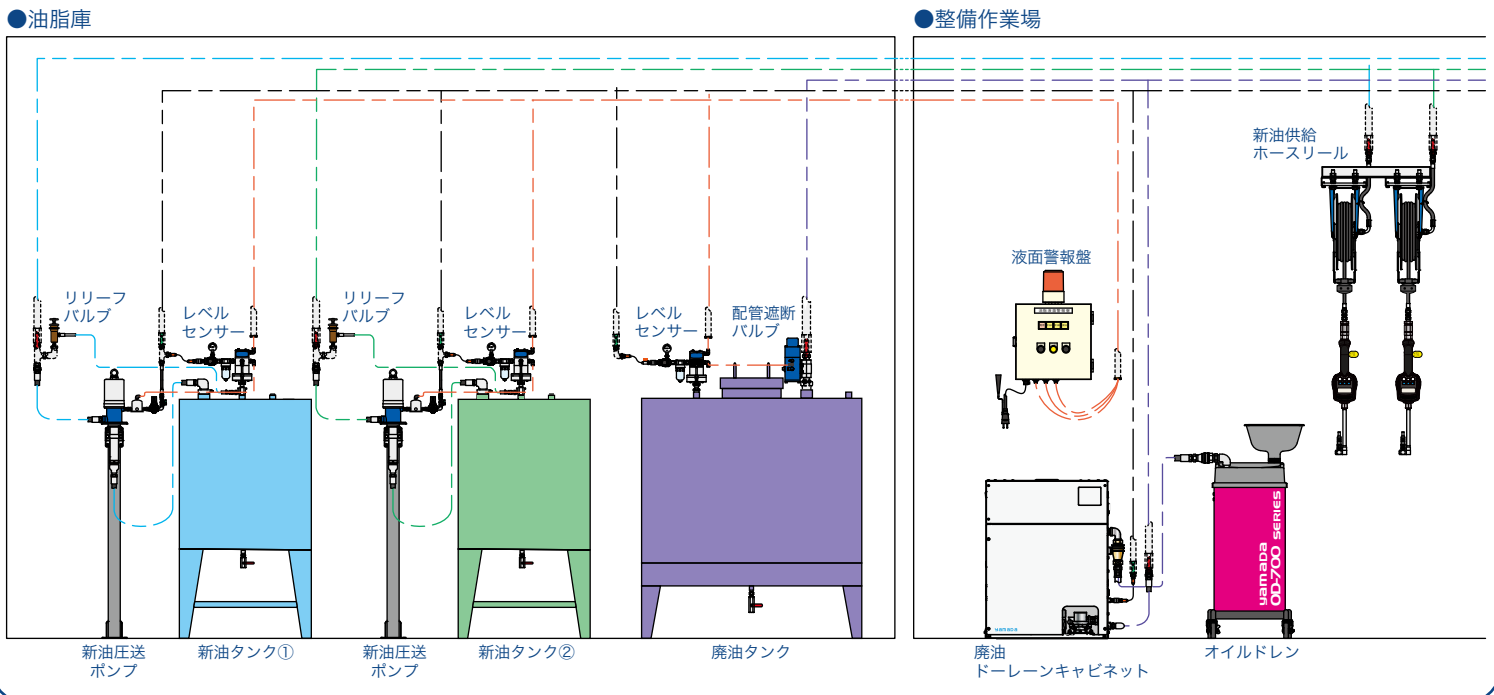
●油脂庫

●整備作業場

リリーフ
バルブ

レベル
センサー

リリーフ
バルブ

レベル
センサー

レベル
センサー

配管遮断
バルブ

液面警報盤

新油供給
ホースリール

yamada
OD-700 SERIES

新油圧送
ポンプ

新油タンク①

新油圧送
ポンプ

新油タンク②

廃油タンク

廃油
ドーレーンキャビネット

オイルドレン